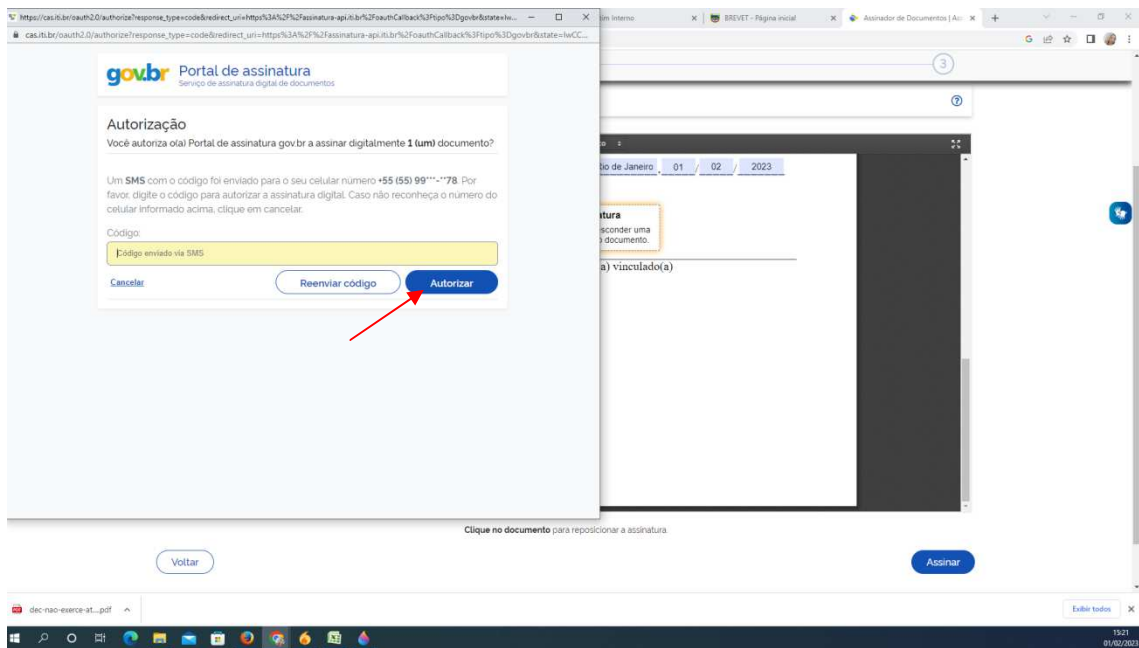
https://cas.iti.br/oauth2.0/authorize?response_type=code&redirect_uri=https%3A%2F%2Fassinatura-api.iti.br%2FoauthCallback%3Ftipo%3Dgovbr&state=Iw...

cas.iti.br/oauth2.0/authorize?response_type=code&redirect_uri=https%3A%2F%2Fassinatura-api.iti.br%2FoauthCallback%3Ftipo%3Dgovbr&state=IwCC...

ma Interno

BREVET - Página inicial

Assinador de Documentos | Ass

gov.br Portal de assinatura
Serviço de assinatura digital de documentos

Autorização
Você autoriza o(a) Portal de assinatura gov.br a assinar digitalmente 1 (um) documento?

Um SMS com o código foi enviado para o seu celular número +55 (55) 99***-**78. Por favor, digite o código para autorizar a assinatura digital. Caso não reconheça o número do celular informado acima, clique em cancelar.

Código:

Código enviado via SMS

Cancelar

Reenviar código

Autorizar

3

Rio de Janeiro 01 / 02 / 2023

atura
sconder uma
o documento.

a) vinculado(a)

Clique no documento para reposicionar a assinatura

Voltar

Assinar

dec-nao-exerce-at....pdf

Exibir todos

15:21
01/02/2023